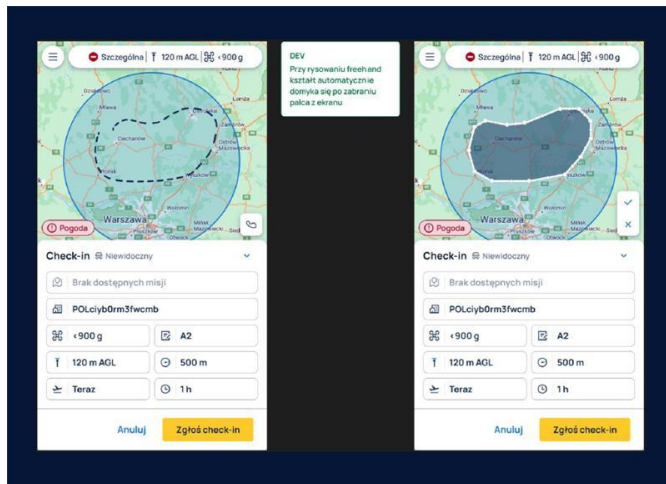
Szczególna | 120 m AGL | <900 g

Mława
Ciechanów
Ostrołęka
Pułtusk
Wyszków
Ostrów Mazowiecka
Warszawa
Mińsk Mazowiecki

Pogoda

Check-in Niewidoczny

Brak dostępnych misji

POLciyb0rm3fwcmb

<900 g

A2

120 m AGL

500 m

Teraz

1 h

Anuluj

Zgłoś check-in

DEV
Przy rysowaniu freehand kształt automatycznie domyka się po zabraniu palca z ekranu

Szczególna | 120 m AGL | <900 g

Warszawa

Pogoda

Check-in Niewidoczny

Brak dostępnych misji

POLciyb0rm3fwcmb

<900 g

A2

120 m AGL

500 m

Teraz

1 h

Anuluj

Zgłoś check-in